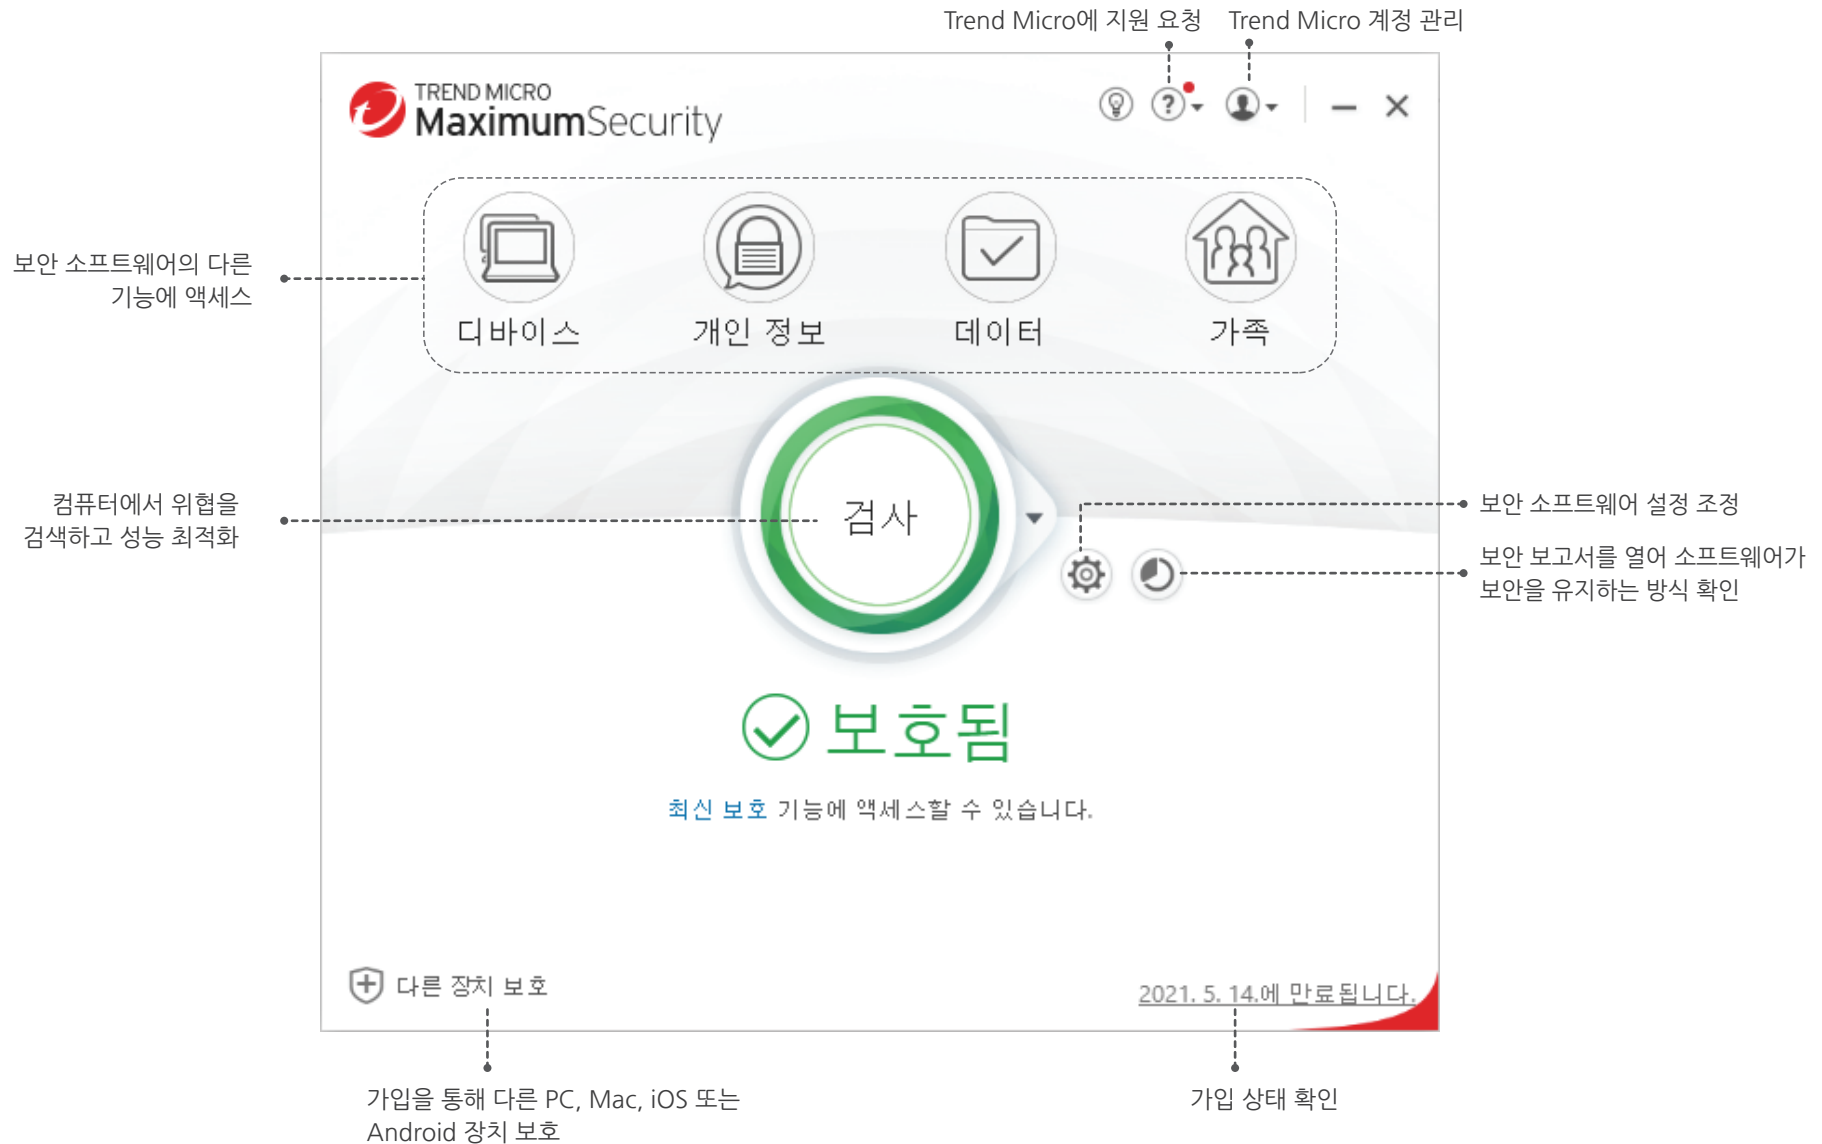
Trend Micro에 지원 요청

Trend Micro 계정 관리

TREND MICRO
MaximumSecurity

보안 소프트웨어의 다른 기능에 액세스

디바이스

개인 정보

데이터

가족

컴퓨터에서 위협을 검색하고 성능 최적화

검사

보안 소프트웨어 설정 조정

보안 보고서를 열어 소프트웨어가 보안을 유지하는 방식 확인

보호됨

최신 보호 기능에 액세스할 수 있습니다.

다른 장치 보호

2021. 5. 14.에 만료됩니다.

가입을 통해 다른 PC, Mac, iOS 또는 Android 장치 보호

가입 상태 확인